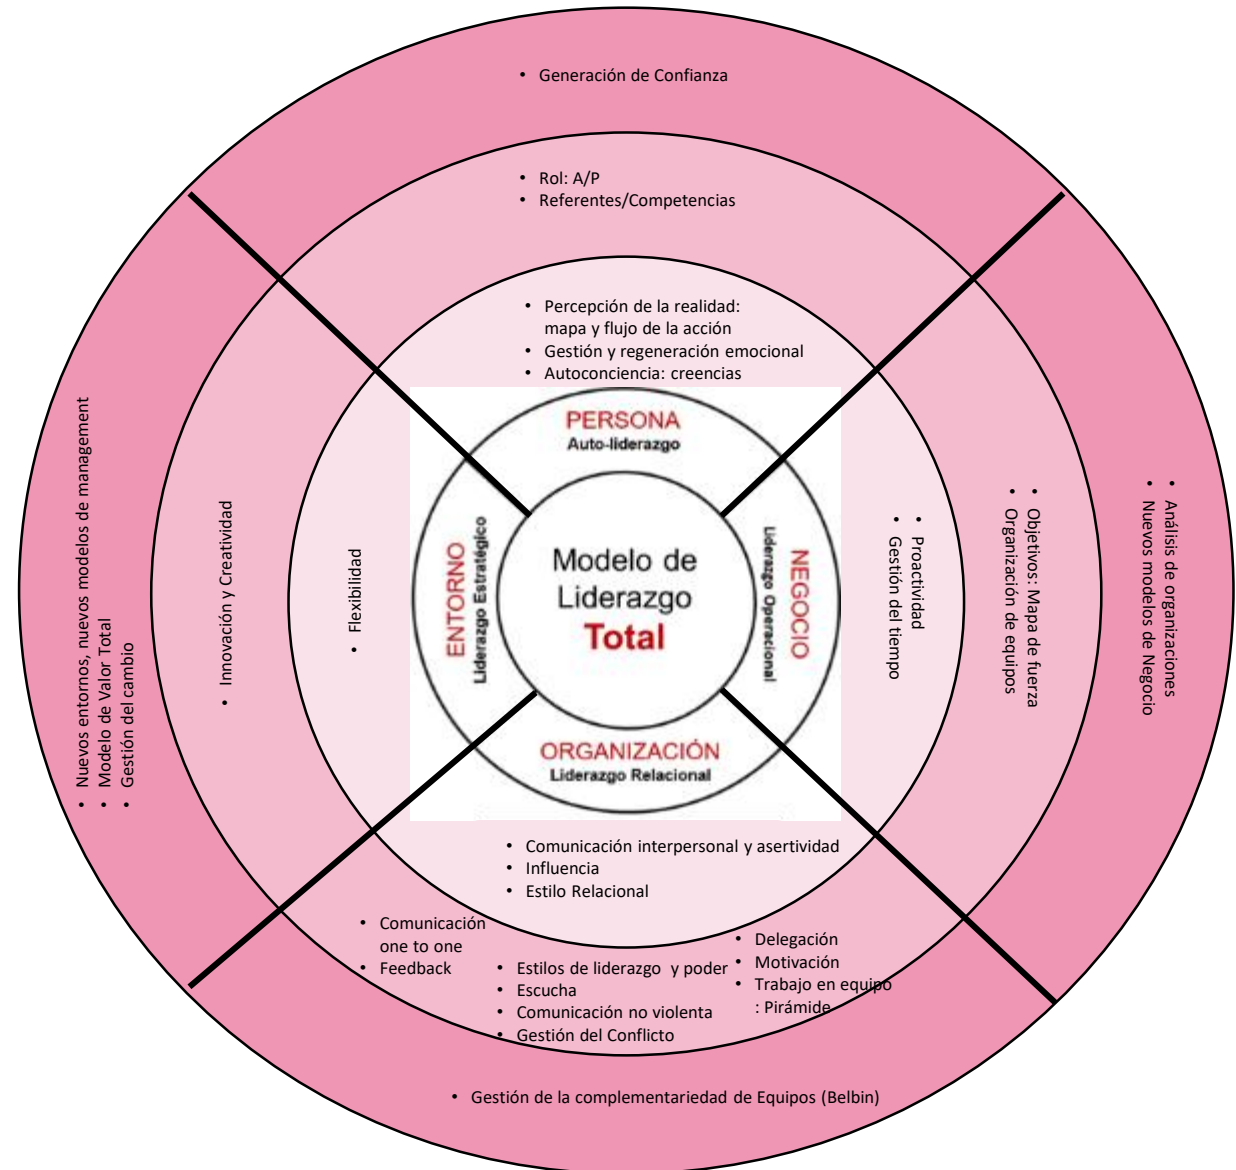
• Generación de Confianza

• Rol: A/P
• Referentes/Competencias

• Percepción de la realidad: mapa y flujo de la acción
• Gestión y regeneración emocional
• Autoconciencia: creencias

PERSONA
Auto-liderazgo

ENTORNO
Liderazgo Estratégico

Modelo de Liderazgo Total

NEGOCIO
Liderazgo Operacional

ORGANIZACIÓN
Liderazgo Relacional

• Nuevos entornos, nuevos modelos de management
• Modelo de Valor Total
• Gestión del cambio

• Innovación y Creatividad

• Flexibilidad

• Proactividad
• Gestión del tiempo

• Objetivos: Mapa de fuerza
• Organización de equipos

• Análisis de organizaciones
• Nuevos modelos de Negocio

• Comunicación interpersonal y asertividad
• Influencia
• Estilo Relacional

• Comunicación one to one
• Feedback

• Estilos de liderazgo y poder
• Escucha
• Comunicación no violenta
• Gestión del Conflicto

• Delegación
• Motivación
• Trabajo en equipo : Pirámide

• Gestión de la complementariedad de Equipos (Belbin)